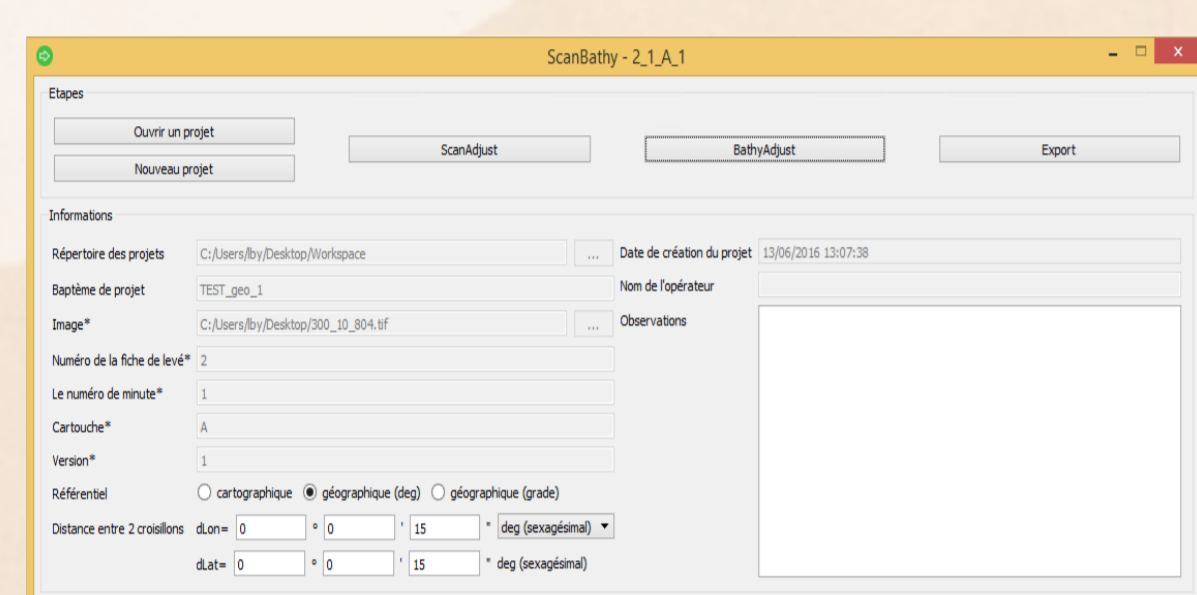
ScanBathy - 2_1_A_1

Etapes

Ouvrir un projet

Nouveau projet

ScanAdjust

BathyAdjust

Export

Informations

Répertoire des projets C:/Users/lby/Desktop/Workspace ...

Date de création du projet 13/06/2016 13:07:38

Baptême de projet TEST_geo_1

Nom de l'opérateur

Image* C:/Users/lby/Desktop/300_10_804.tif ...

Observations

Numéro de la fiche de levé* 2

Le numéro de minute* 1

Cartouche* A

Version* 1

Référentiel cartographique géographique (deg) géographique (grade)

Distance entre 2 croisillons dLon= 0 ° 0 ' 15 " deg (sexagésimal)

dLat= 0 ° 0 ' 15 " deg (sexagésimal)